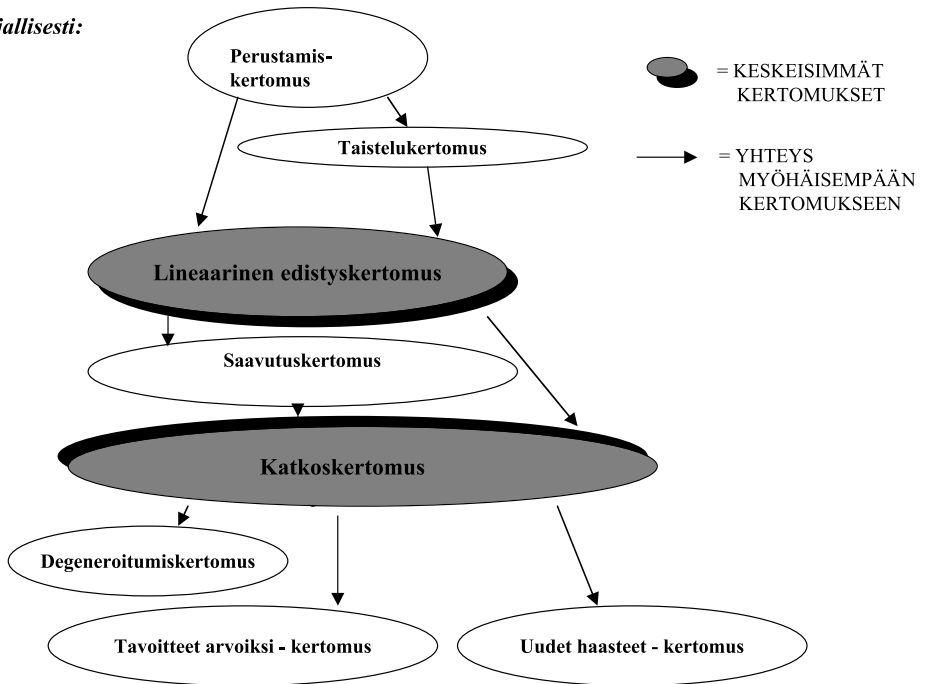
iallisesti:

Perustamiskertomus

= KESKEISIMMÄT KERTOMUKSET

Taistelukertomus

= YHTEYS MYÖHÄISEMPÄÄN KERTOMUKSEEN

Lineaarinen edistyskertomus

Saavutuskertomus

Katkoskertomus

Degeneroitumiskertomus

Tavoitteet arvoiksi - kertomus

Uudet haasteet - kertomus